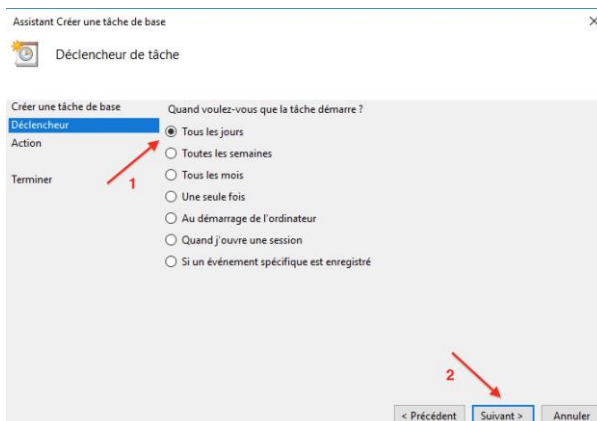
Assistant Créer une tâche de base

×

Déclencheur de tâche

Créer une tâche de base
Déclencheur
Action

Terminer

Quand voulez-vous que la tâche démarre ?

Tous les jours
Toutes les semaines
Tous les mois
Une seule fois
Au démarrage de l'ordinateur
Quand j'ouvre une session
Si un événement spécifique est enregistré

1

2

< Précédent
Suivant >
Annuler